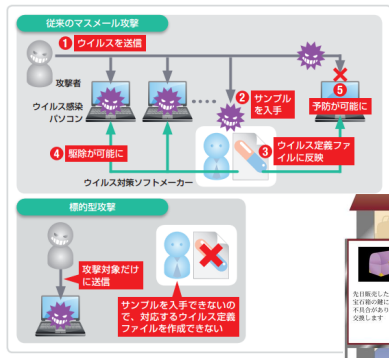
従来のマスメール攻撃

1 ウイルスを送信

攻撃者

ウイルス感染パソコン

2 サンプルを入手

5 予防が可能に

3 ウイルス定義ファイルに反映

4 駆除が可能に

ウイルス対策ソフトメーカー

標的型攻撃

攻撃対象だけに送信

サンプルを入手できないので、対応するウイルス定義ファイルを作成できない

先日販売した
宝石箱の鍵に
不具合があり
交換します